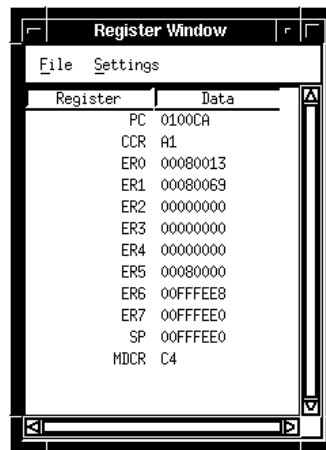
Register Window

File Settings

| Register | Data |
|---|---|
| PC | 0100CA |
| CCR | A1 |
| ER0 | 00080013 |
| ER1 | 00080069 |
| ER2 | 00000000 |
| ER3 | 00000000 |
| ER4 | 00000000 |
| ER5 | 00080000 |
| ER6 | 00FFFEE8 |
| ER7 | 00FFFEE0 |
| SP | 00FFFEE0 |
| MDCR | C4 |